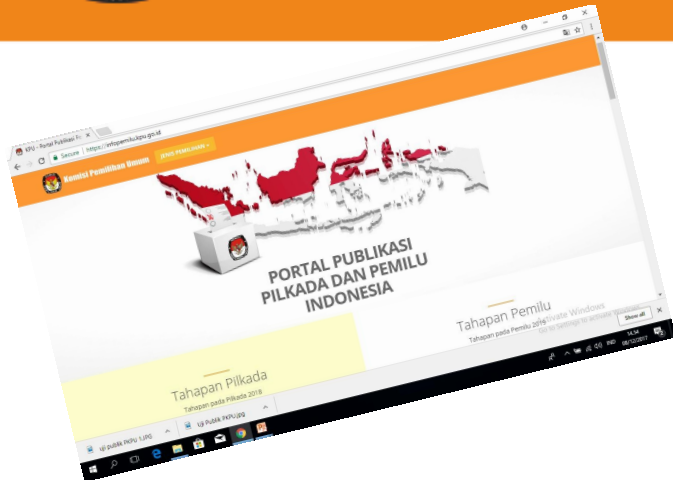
KPU - Portal Publikasi P ×

Secure | https://infopemilu.kpu.go.id

Komisi Pemilihan Umum

JENIS PEMILIHAN

PORTAL PUBLIKASI PILKADA DAN PEMILU INDONESIA

Tahapan Pemilu

Tahapan pada Pemilu 2019

Activate Windows
Go to Settings to activate Windows.

Tahapan Pilkada

Tahapan pada Pilkada 2018

uji publik PKPU 1.jpg

uji publik PKPU.jpg

Show all

IND

14:54
08/12/2017